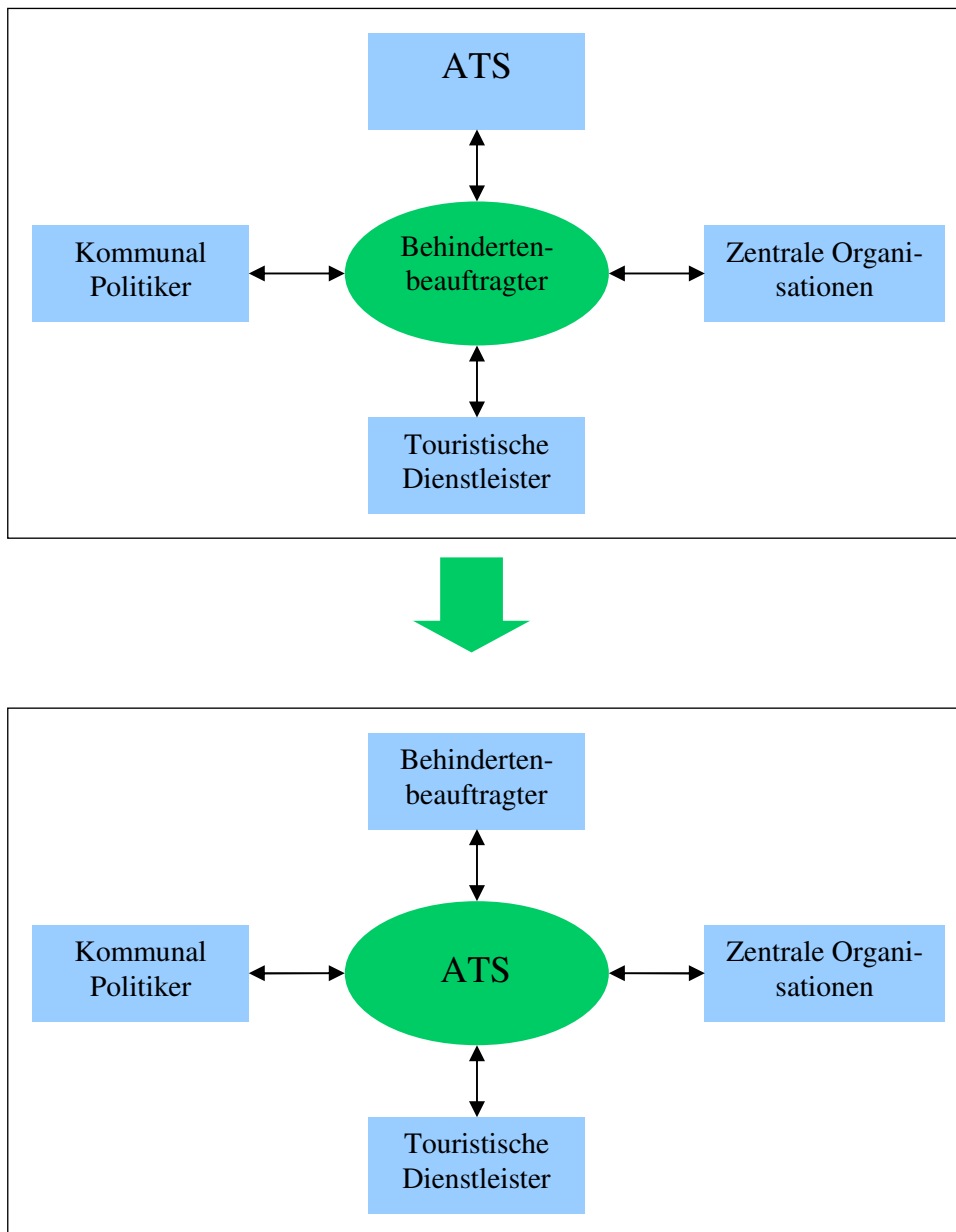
ATS

Kommunal Politiker

Behindertenbeauftragter

Zentrale Organisationen

Touristische Dienstleister

Behindertenbeauftragter

Kommunal Politiker

ATS

Zentrale Organisationen

Touristische Dienstleister